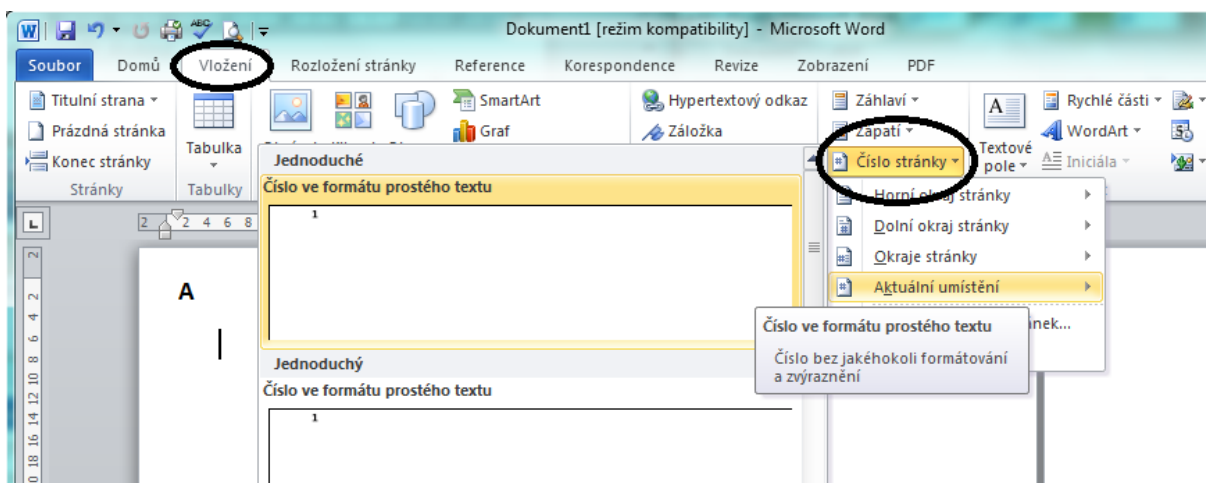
Dokument1 [režim kompatibility] - Microsoft Word

Soubor Domů Vložení Rozložení stránky Reference Korespondence Revize Zobrazení PDF

Titulní strana ▾
Prázdná stránka
Konec stránky
Stránky

Tabulka
Tabulky

SmartArt
Graf

Hypertextový odkaz
Záložka

Záhlaví ▾
Zápatí ▾
Číslo stránky ▾

Textové pole ▾

Rychlé části ▾
WordArt ▾
Iniciála ▾

Jednoduché
Číslo ve formátu prostého textu
1

Jednoduchý
Číslo ve formátu prostého textu
1

Horní okraj stránky
Dolní okraj stránky
Okraje stránky
Aktuální umístění
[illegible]nek...

Číslo ve formátu prostého textu
Číslo bez jakéhokoli formátování a zvýraznění

A

2 4 6 8
2 4 6 8 10 12 14 16 18 20